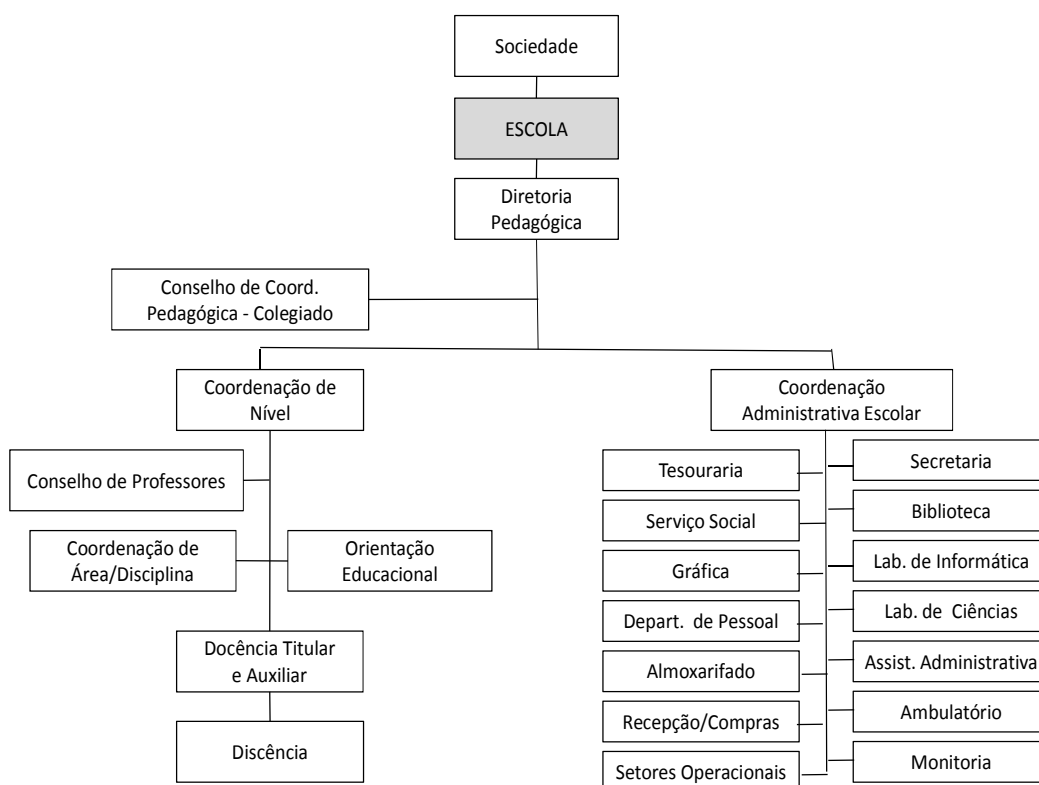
Sociedade

ESCOLA

Diretoria Pedagógica

Conselho de Coord. Pedagógica - Colegiado

Coordenação de Nível

Conselho de Professores

Coordenação de Área/Disciplina

Orientação Educacional

Docência Titular e Auxiliar

Discência

Coordenação Administrativa Escolar

Tesouraria

Serviço Social

Gráfica

Depart. de Pessoal

Almoxarifado

Recepção/Compras

Setores Operacionais

Secretaria

Biblioteca

Lab. de Informática

Lab. de Ciências

Assist. Administrativa

Ambulatório

Monitoria